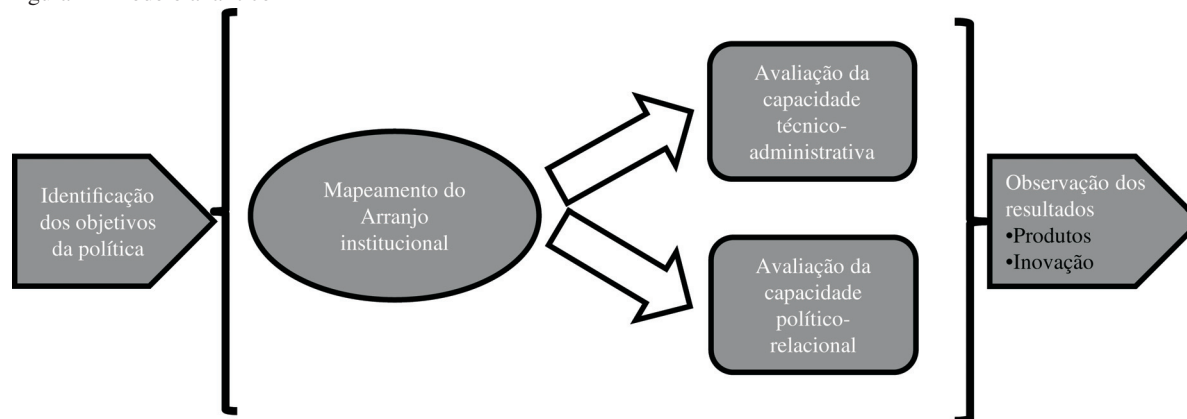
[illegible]

Identificação dos objetivos da política

Mapeamento do Arranjo institucional

Avaliação da capacidade técnico-administrativa

Avaliação da capacidade político-relacional

Observação dos resultados
•Produtos
•Inovação